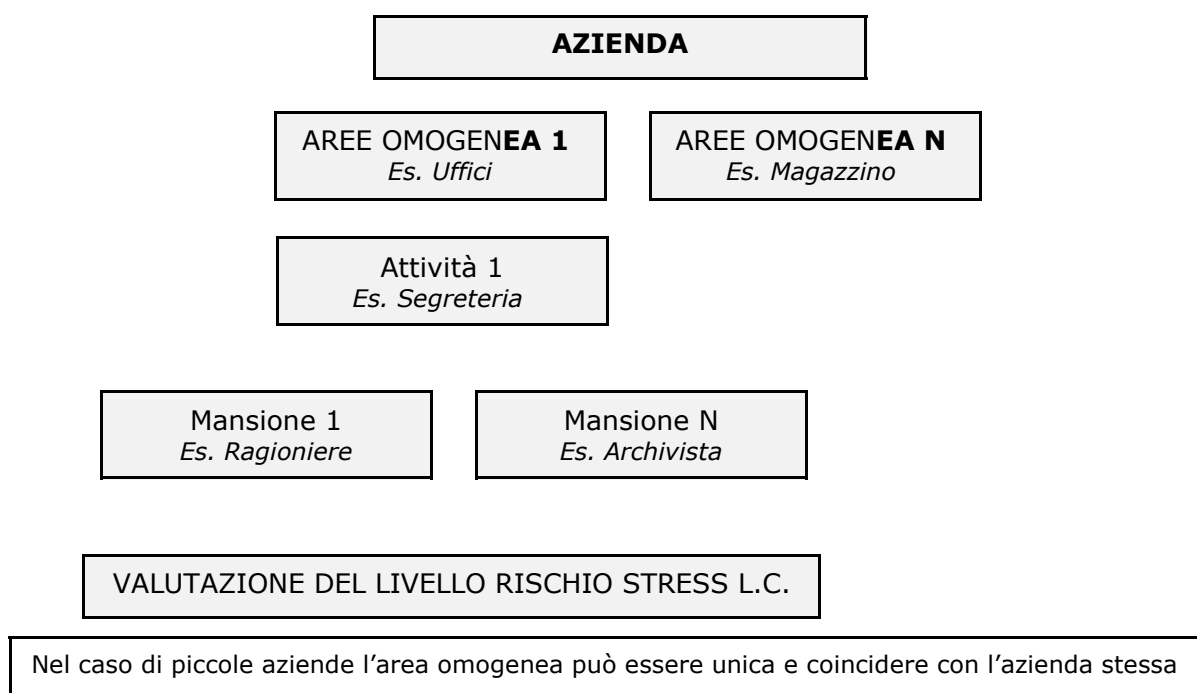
AZIENDA

AREE OMOGENEA 1
Es. Uffici

AREE OMOGENEA N
Es. Magazzino

Attività 1
Es. Segreteria

Mansione 1
Es. Ragioniere

Mansione N
Es. Archivista

VALUTAZIONE DEL LIVELLO RISCHIO STRESS L.C.

Nel caso di piccole aziende l'area omogenea può essere unica e coincidere con l'azienda stessa